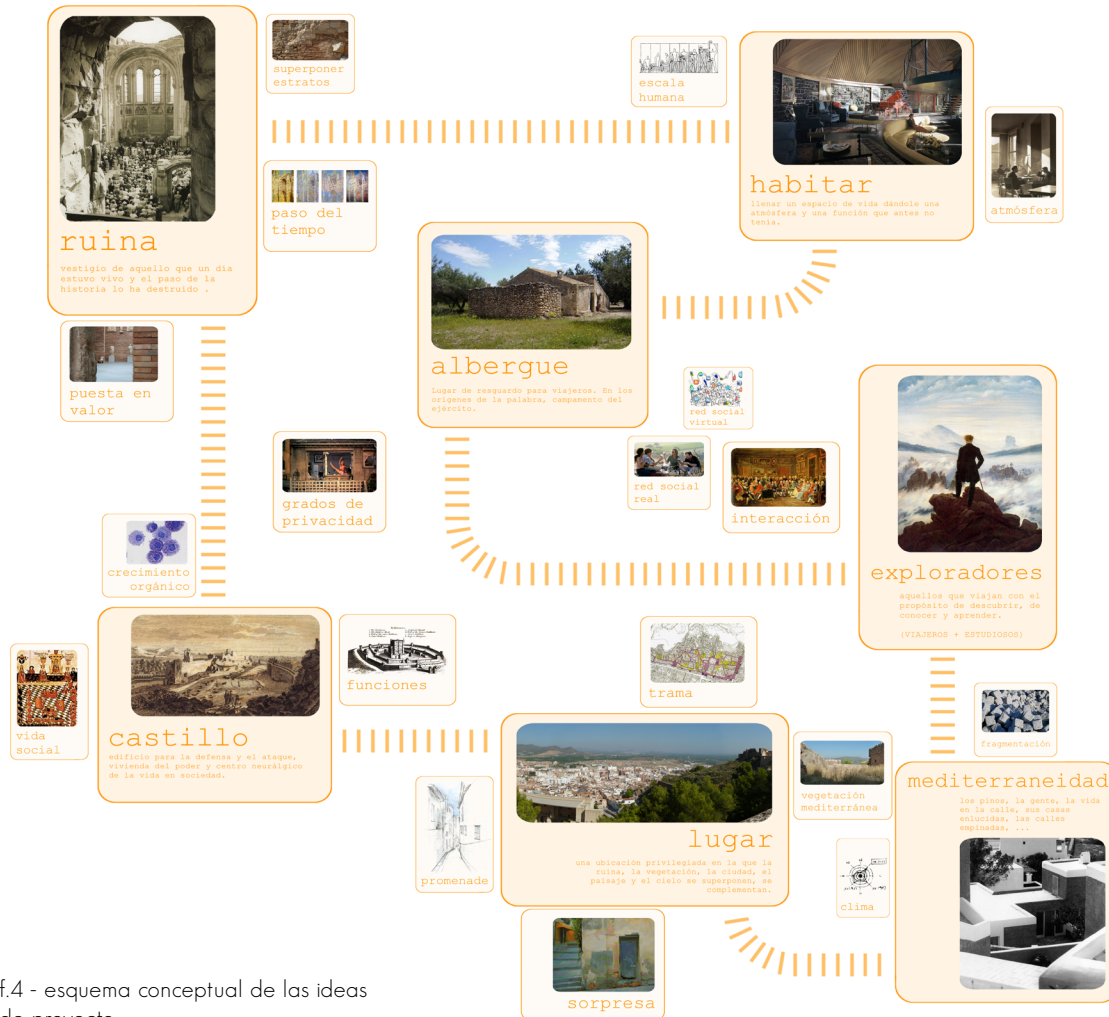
superponer estratos

paso del tiempo

ruina

vestigio de aquello que un día estuvo vivo y el paso de la historia lo ha destruido .

escala humana

habitar

llenar un espacio de vida dándole una atmósfera y una función que antes no tenía.

atmósfera

albergue

Lugar de resguardo para viajeros. En los orígenes de la palabra, campamento del ejército.

puesta en valor

grados de privacidad

red social virtual

red social real

interacción

crecimiento orgánico

exploradores

aquellos que viajan con el propósito de descubrir, de conocer y aprender.

(VIAJEROS + ESTUDIOSOS)

vida social

castillo

edificio para la defensa y el ataque, vivienda del poder y centro neurálgico de la vida en sociedad.

funciones

trama

fragmentación

vegetación mediterránea

mediterraneidad

los pinos, la gente, la vida en la calle, sus casas enlucidas, las calles empinadas, ...

lugar

una ubicación privilegiada en la que la ruina, la vegetación, la ciudad, el paisaje y el cielo se superponen, se complementan.

promenade

clima

sorpresa

f.4 - esquema conceptual de las ideas de proyecto